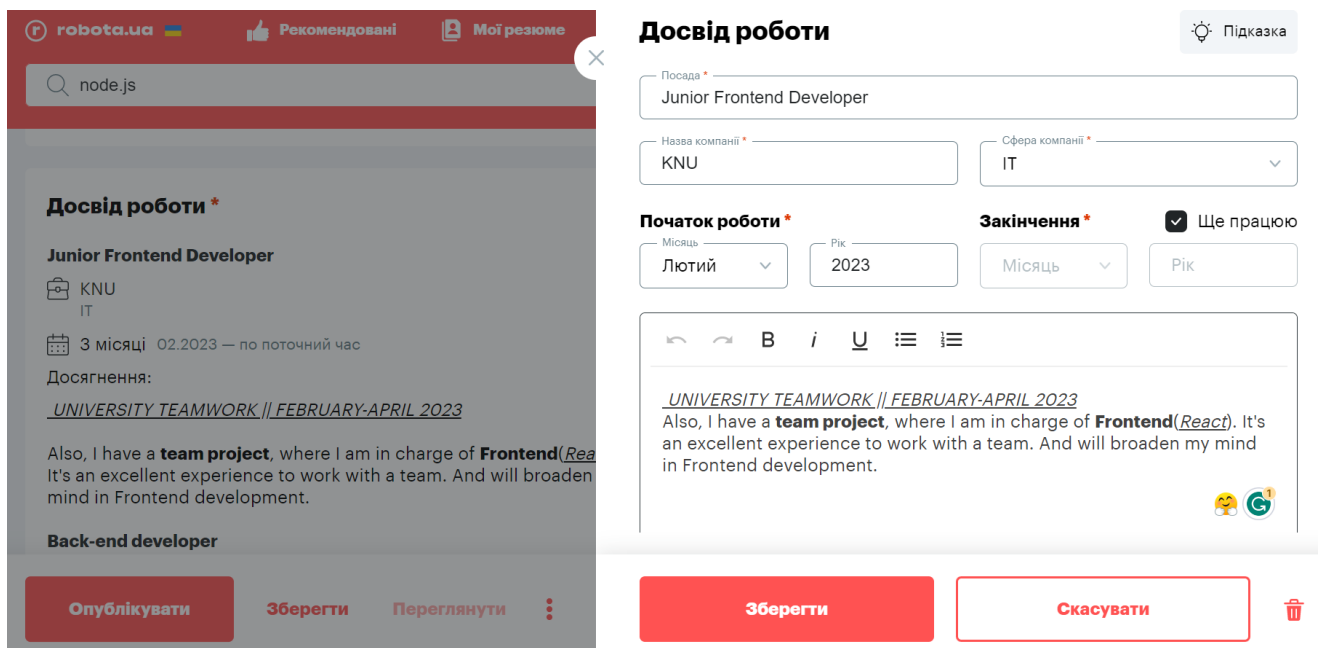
robota.ua Рекомендовані Мої резюме

node.js

Досвід роботи *

Junior Frontend Developer

KNU
IT

3 місяці 02.2023 — по поточний час

Досягнення:

UNIVERSITY TEAMWORK || FEBRUARY-APRIL 2023

Also, I have a **team project**, where I am in charge of **Frontend**(Reac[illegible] It's an excellent experience to work with a team. And will broaden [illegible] mind in Frontend development.

Back-end developer

Опублікувати Зберегти Переглянути

Досвід роботи

Підказка

Посада *
Junior Frontend Developer

Назва компанії *
KNU

Сфера компанії *
IT

Початок роботи *

Закінчення *

Ще працюю

Місяць
Лютий

Рік
2023

Місяць

Рік

B i U

UNIVERSITY TEAMWORK || FEBRUARY-APRIL 2023
Also, I have a **team project**, where I am in charge of **Frontend**(*React*). It's an excellent experience to work with a team. And will broaden my mind in Frontend development.

1

Зберегти

Скасувати